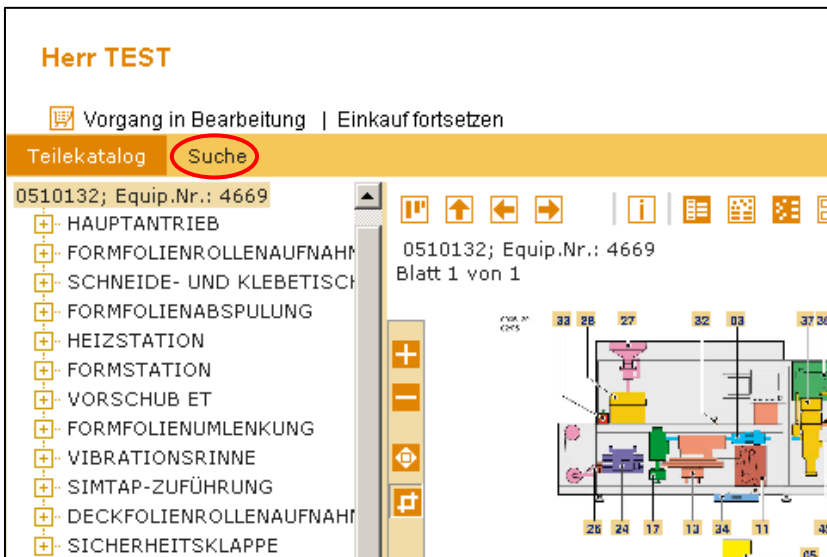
Herr TEST

Vorgang in Bearbeitung | Einkauf fortsetzen

Teilekatalog Suche

0510132; Equip.Nr.: 4669
HAUPTANTRIEB
FORMFOLIENROLLENAUFNAHM
SCHNEIDE- UND KLEBETISCH
FORMFOLIENABSPULUNG
HEIZSTATION
FORMSTATION
VORSCHUB ET
FORMFOLIENUMLENKUNG
VIBRATIONSRINNE
SIMTAP-ZUFÜHRUNG
DECKFOLIENROLLENAUFNAHM
SICHERHEITSKLAPPE

0510132; Equip.Nr.: 4669
Blatt 1 von 1

33 28 27 32 03 37 36
26 24 17 13 34 11 05